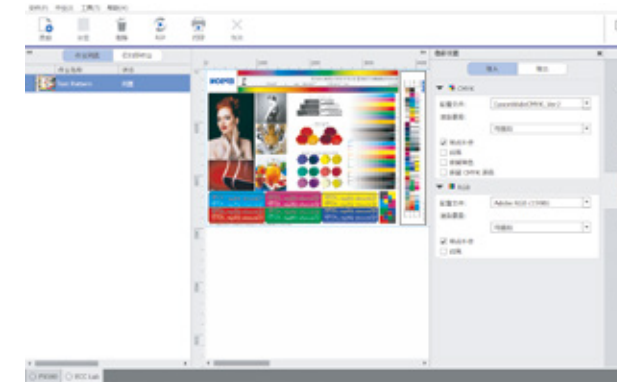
文件(F) 作业(J) 工具(T) 帮助(H)

添加 分层 删除 RIP 打印 取消

作业列表 已完成作业

作业名称 状态

Test Pattern 就绪

颜色设置

输入 输出

CMYK

配置文件: CoatedFogra39(ISO 12647-2:2004)

渲染意图: 可感知

黑点补偿

纯黑

保留原色

保留 CMYK 原色

RGB

配置文件: Adobe RGB (1998)

渲染意图: 可感知

黑点补偿

纯黑

PRINT ICC Lab